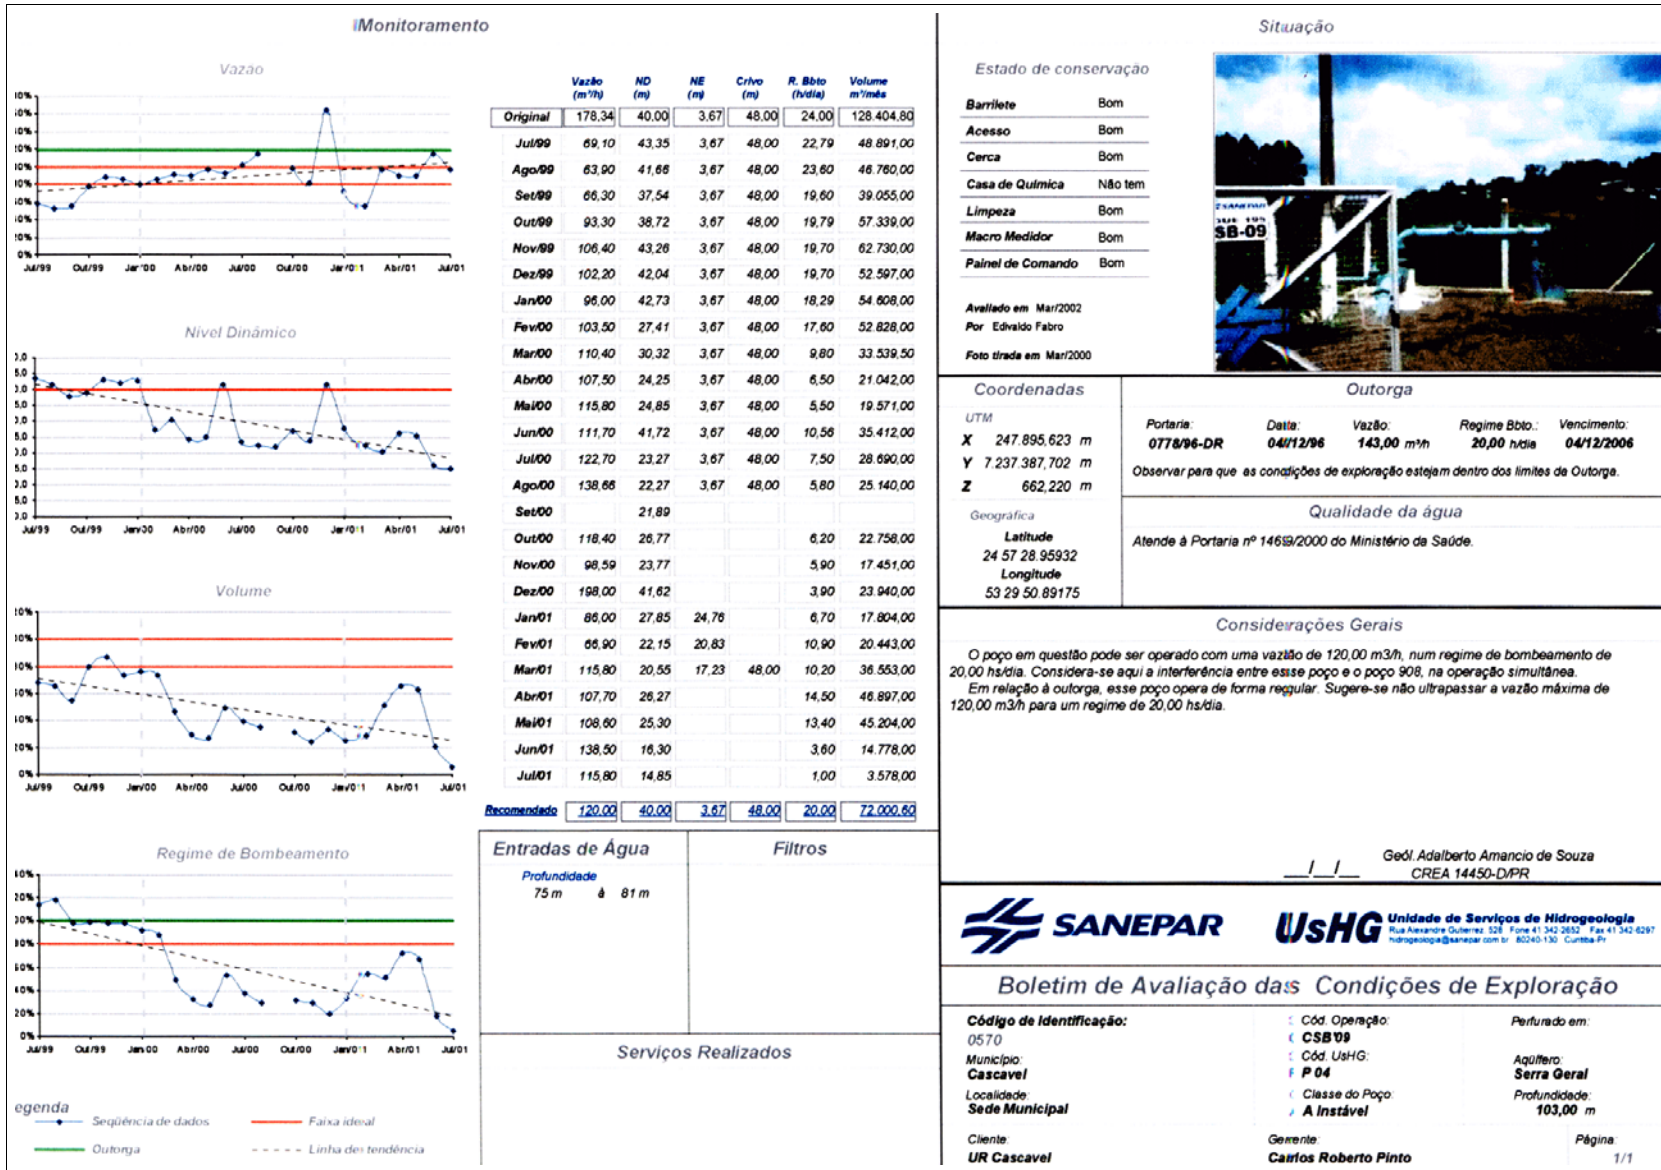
Monitoramento

Vazao

Jul/99 Out/99 Jan'00 Abr/00 Jul/00 Out/00 Jan/01 Abr/01 Jul/01

Nivel Dinâmico

Jul/99 Out/99 Jan/00 Abr/00 Jul/00 Out/00 Jan/01 Abr/01 Jul/01

Volume

Jul/99 Out/99 Jan/00 Abr/00 Jul/00 Out/00 Jan/01 Abr/01 Jul/01

Regime de Bombeamento

Jul/99 Out/99 Jan/00 Abr/00 Jul/00 Out/00 Jan/01 Abr/01 Jul/01

egenda
Seqüência de dados
Faixa ideal
Outorga
Linha de tendência

| | Vazão ($m^3/h$) | ND (m) | NE (m) | Crivo (m) | R. Bbto (h/dia) | Volume $m^3$/mês |
|---|---|---|---|---|---|---|
| Original | 178,34 | 40,00 | 3,67 | 48,00 | 24,00 | 128.404,80 |
| Jul/99 | 69,10 | 43,35 | 3,67 | 48,00 | 22,79 | 48.891,00 |
| Ago/99 | 63,90 | 41,66 | 3,67 | 48,00 | 23,60 | 46.760,00 |
| Set/99 | 66,30 | 37,54 | 3,67 | 48,00 | 19,60 | 39.055,00 |
| Out/99 | 93,30 | 38,72 | 3,67 | 48,00 | 19,79 | 57.339,00 |
| Nov/99 | 106,40 | 43,26 | 3,67 | 48,00 | 19,70 | 62.730,00 |
| Dez/99 | 102,20 | 42,04 | 3,67 | 48,00 | 19,70 | 52.597,00 |
| Jan/00 | 96,00 | 42,73 | 3,67 | 48,00 | 18,29 | 54.608,00 |
| Fev/00 | 103,50 | 27,41 | 3,67 | 48,00 | 17,60 | 52.828,00 |
| Mar/00 | 110,40 | 30,32 | 3,67 | 48,00 | 9,80 | 33.539,50 |
| Abr/00 | 107,50 | 24,25 | 3,67 | 48,00 | 6,50 | 21.042,00 |
| Mai/00 | 115,80 | 24,85 | 3,67 | 48,00 | 5,50 | 19.571,00 |
| Jun/00 | 111,70 | 41,72 | 3,67 | 48,00 | 10,56 | 35.412,00 |
| Jul/00 | 122,70 | 23,27 | 3,67 | 48,00 | 7,50 | 28.690,00 |
| Ago/00 | 138,66 | 22,27 | 3,67 | 48,00 | 5,80 | 25.140,00 |
| Set/00 | | 21,89 | | | | |
| Out/00 | 118,40 | 26,77 | | | 6,20 | 22.758,00 |
| Nov/00 | 98,59 | 23,77 | | | 5,90 | 17.451,00 |
| Dez/00 | 198,00 | 41,62 | | | 3,90 | 23.940,00 |
| Jan/01 | 86,00 | 27,85 | 24,76 | | 6,70 | 17.804,00 |
| Fev/01 | 66,90 | 22,15 | 20,83 | | 10,90 | 20.443,00 |
| Mar/01 | 115,80 | 20,55 | 17,23 | 48,00 | 10,20 | 36.553,00 |
| Abr/01 | 107,70 | 26,27 | | | 14,50 | 46.897,00 |
| Mai/01 | 108,60 | 25,30 | | | 13,40 | 45.204,00 |
| Jun/01 | 138,50 | 16,30 | | | 3,60 | 14.778,00 |
| Jul/01 | 115,80 | 14,85 | | | 1,00 | 3.578,00 |
| Recomendado | 120,00 | 40,00 | 3,67 | 48,00 | 20,00 | 72.000,60 |

Entradas de Água
Profundidade
75 m à 81 m

Filtros

Serviços Realizados

Situação

Estado de conservação
Barrilete Bom
Acesso Bom
Cerca Bom
Casa de Química Não tem
Limpeza Bom
Macro Medidor Bom
Painel de Comando Bom

Avaliado em Mar/2002
Por Edivaldo Fabro
Foto tirada em Mar/2000

SB-09

Coordenadas
UTM
X 247.895,623 m
Y 7.237.387,702 m
Z 662,220 m
Geográfica
Latitude
24 57 28.95932
Longitude
53 29 50.89175

Outorga
Portaria: 0778/96-DR
Data: 04/12/96
Vazão: 143,00 m³/h
Regime Bbto.: 20,00 h/dia
Vencimento: 04/12/2006
Observar para que as condições de exploração estejam dentro dos limites da Outorga.

Qualidade da água
Atende à Portaria nº 1469/2000 do Ministério da Saúde.

Considerações Gerais
O poço em questão pode ser operado com uma vazão de 120,00 m3/h, num regime de bombeamento de 20,00 hs/dia. Considera-se aqui a interferência entre esse poço e o poço 908, na operação simultânea.
Em relação à outorga, esse poço opera de forma regular. Sugere-se não ultrapassar a vazão máxima de 120,00 m3/h para um regime de 20,00 hs/dia.

__/__/__
Geól. Adalberto Amancio de Souza
CREA 14450-D/PR

SANEPAR
UsHG Unidade de Serviços de Hidrogeologia
Rua Alexandre Gutierrez 528 Fone 41 342 2652 Fax 41 342 6297 hidrogeologia@sanepar.com.br 80240-130 Curitiba-Pr

Boletim de Avaliação das Condições de Exploração

Código de Identificação:
0570
Município:
Cascavel
Localidade:
Sede Municipal
Cód. Operação:
CSB09
Cód. UsHG:
P 04
Classe do Poço:
A Instável
Perfurado em:
Aqüífero:
Serra Geral
Profundidade:
103,00 m
Cliente:
UR Cascavel
Gerente:
Carlos Roberto Pinto
Página
1/1